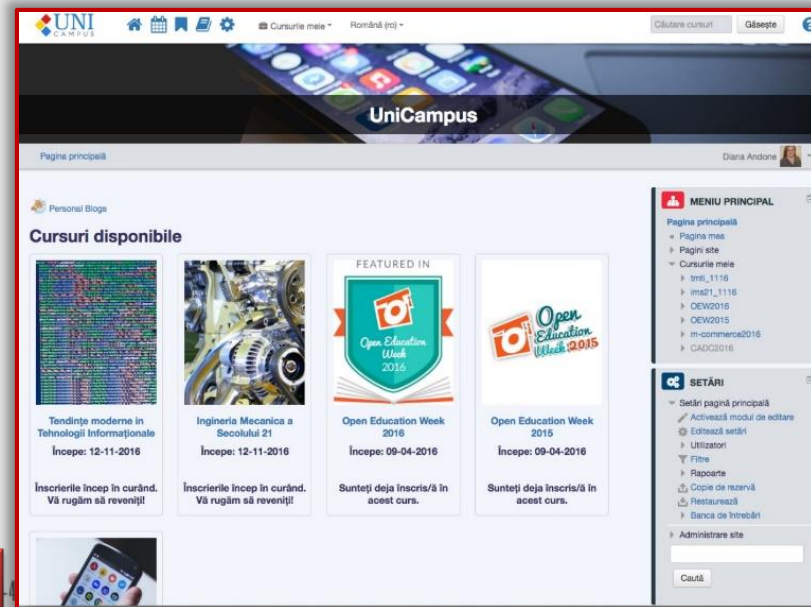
UNI CAMPUS

Cursurile mele ▾ Română (ro) ▾

Căutare cursuri Găseşte

UniCampus

Pagina principală

Diana Andone

Personal Blogs

Cursuri disponibile

Tendinţe moderne în Tehnologii Informaţionale
Începe: 12-11-2016
Înscrierile încep în curând. Vă rugăm să reveniţi!

Ingineria Mecanica a Secolului 21
Începe: 12-11-2016
Înscrierile încep în curând. Vă rugăm să reveniţi!

FEATURED IN
Open Education Week 2016

Open Education Week 2016
Începe: 09-04-2016
Sunteţi deja înscris/ă în acest curs.

Open Education Week 2015

Open Education Week 2015
Începe: 09-04-2016
Sunteţi deja înscris/ă în acest curs.

MENIU PRINCIPAL
Pagina principală
Pagina mea
Pagini site
Cursurile mele
tmti_1116
ims21_1116
OEW2016
OEW2015
m-commerce2016
CADC2016

SETĂRI
Setări pagină principală
Activează modul de editare
Editează setări
Utilizatori
Filtre
Rapoarte
Copie de rezervă
Restaurează
Banca de întrebări
Administrare site

Caută